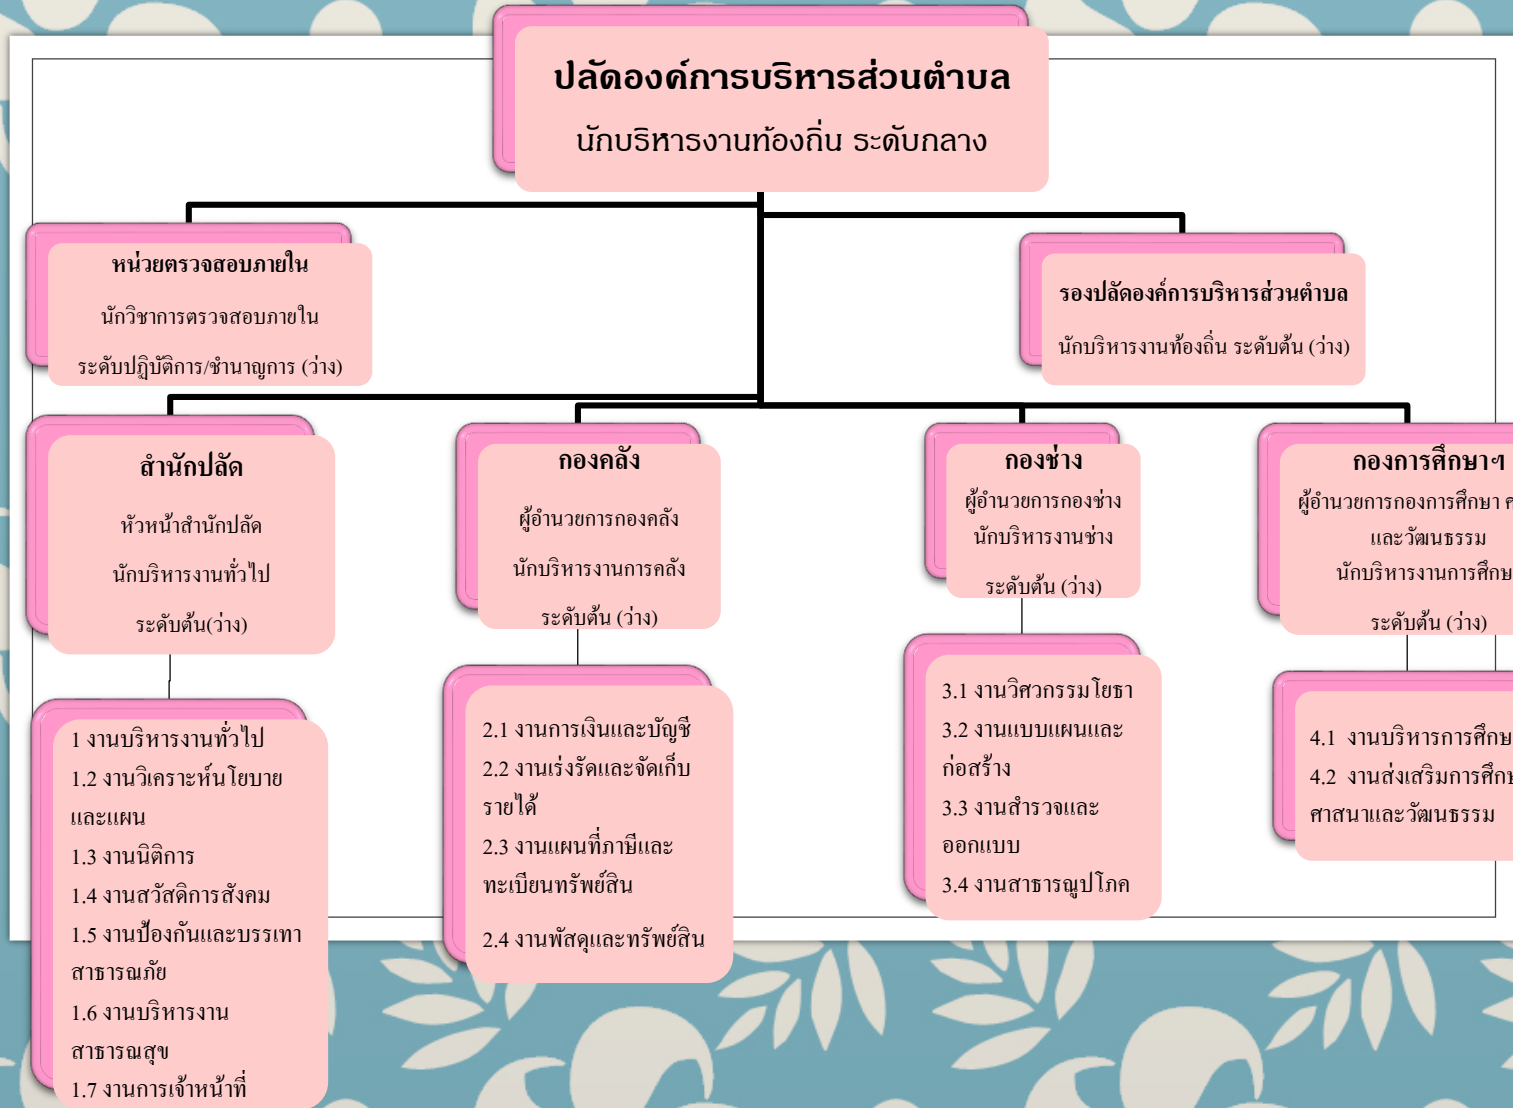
ปลัดองค์การบริหารส่วนตำบล
นักบริหารงานท้องถิ่น ระดับกลาง

หน่วยตรวจสอบภายใน
นักวิชาการตรวจสอบภายใน
ระดับปฏิบัติการ/ชำนาญการ (ว่าง)

รองปลัดองค์การบริหารส่วนตำบล
นักบริหารงานท้องถิ่น ระดับต้น (ว่าง)

สำนักปลัด
หัวหน้าสำนักปลัด
นักบริหารงานทั่วไป
ระดับต้น(ว่าง)

กองคลัง
ผู้อำนวยการกองคลัง
นักบริหารงานการคลัง
ระดับต้น (ว่าง)

กองช่าง
ผู้อำนวยการกองช่าง
นักบริหารงานช่าง
ระดับต้น (ว่าง)

กองการศึกษาฯ
ผู้อำนวยการกองการศึกษา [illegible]
และวัฒนธรรม
นักบริหารงานการศึก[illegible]
ระดับต้น (ว่าง)

1 งานบริหารงานทั่วไป
1.2 งานวิเคราะห์นโยบายและแผน
1.3 งานนิติการ
1.4 งานสวัสดิการสังคม
1.5 งานป้องกันและบรรเทาสาธารณภัย
1.6 งานบริหารงานสาธารณสุข
1.7 งานการเจ้าหน้าที่

2.1 งานการเงินและบัญชี
2.2 งานเร่งรัดและจัดเก็บรายได้
2.3 งานแผนที่ภาษีและทะเบียนทรัพย์สิน
2.4 งานพัสดุและทรัพย์สิน

3.1 งานวิศวกรรมโยธา
3.2 งานแบบแผนและก่อสร้าง
3.3 งานสำรวจและออกแบบ
3.4 งานสาธารณูปโภค

4.1 งานบริหารการศึก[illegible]
4.2 งานส่งเสริมการศึก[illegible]
ศาสนาและวัฒนธรรม